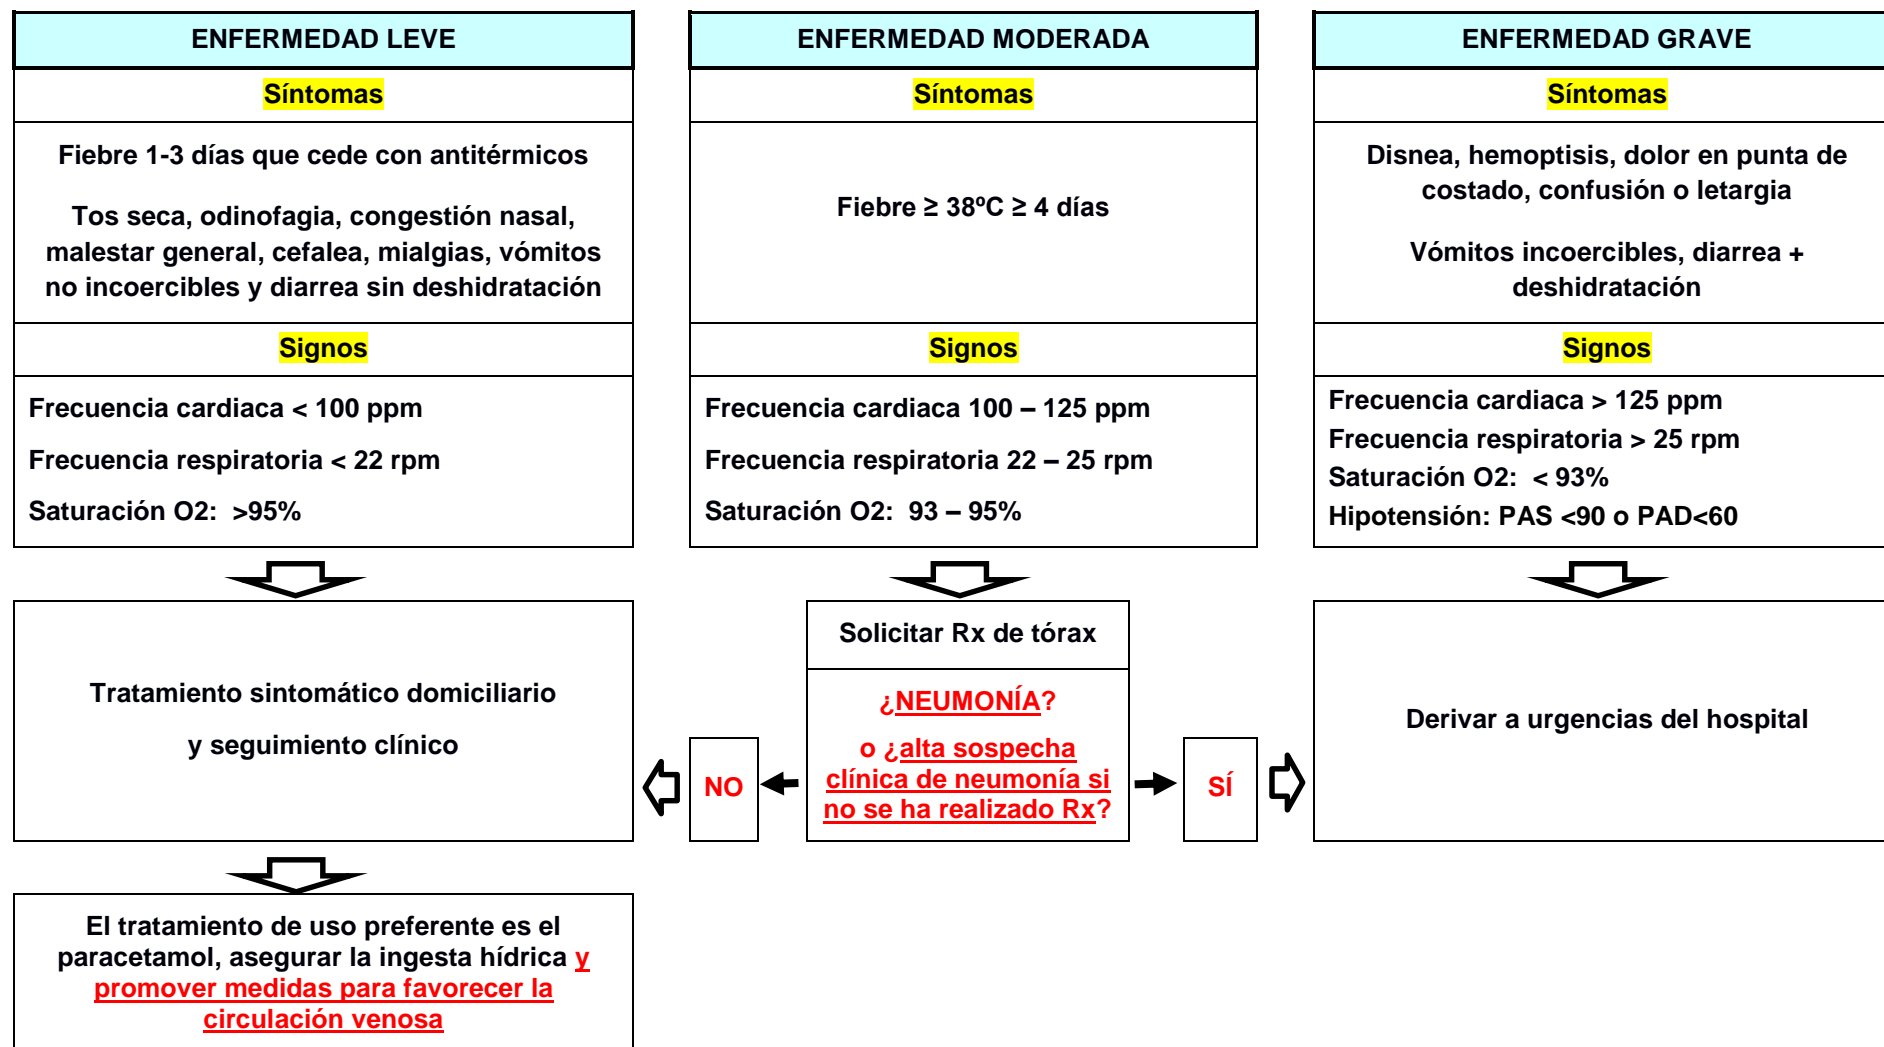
ENFERMEDAD LEVE

Síntomas

Fiebre 1-3 días que cede con antitérmicos

Tos seca, odinofagia, congestión nasal, malestar general, cefalea, mialgias, vómitos no incoercibles y diarrea sin deshidratación

Signos

Frecuencia cardiaca < 100 ppm

Frecuencia respiratoria < 22 rpm

Saturación O2: >95%

ENFERMEDAD MODERADA

Síntomas

Fiebre ≥ 38ºC ≥ 4 días

Signos

Frecuencia cardiaca 100 – 125 ppm

Frecuencia respiratoria 22 – 25 rpm

Saturación O2: 93 – 95%

ENFERMEDAD GRAVE

Síntomas

Disnea, hemoptisis, dolor en punta de costado, confusión o letargia

Vómitos incoercibles, diarrea + deshidratación

Signos

Frecuencia cardiaca > 125 ppm

Frecuencia respiratoria > 25 rpm

Saturación O2: < 93%

Hipotensión: PAS <90 o PAD<60

Tratamiento sintomático domiciliario

y seguimiento clínico

NO

Solicitar Rx de tórax

¿NEUMONÍA?

o ¿alta sospecha clínica de neumonía si no se ha realizado Rx?

SÍ

Derivar a urgencias del hospital

El tratamiento de uso preferente es el paracetamol, asegurar la ingesta hídrica y promover medidas para favorecer la circulación venosa